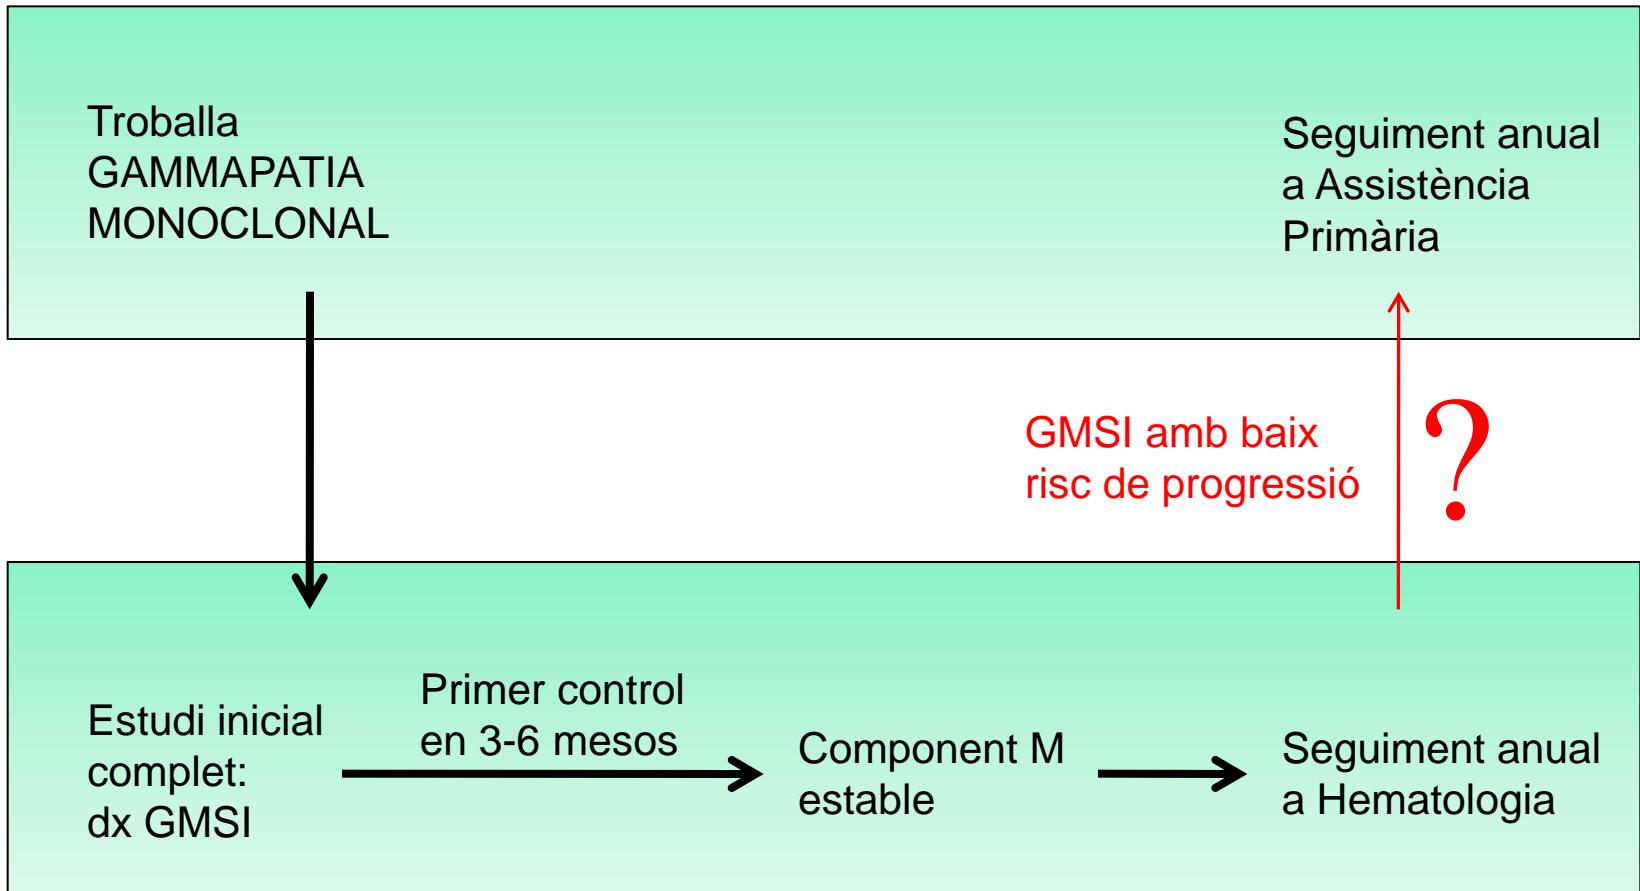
Troballa
GAMMAPATIA
MONOCLONAL

Seguiment anual a Assistència Primària

GMSI amb baix risc de progressió

?

Estudi inicial complet: dx GMSI

Primer control en 3-6 mesos

Component M estable

Seguiment anual a Hematologia